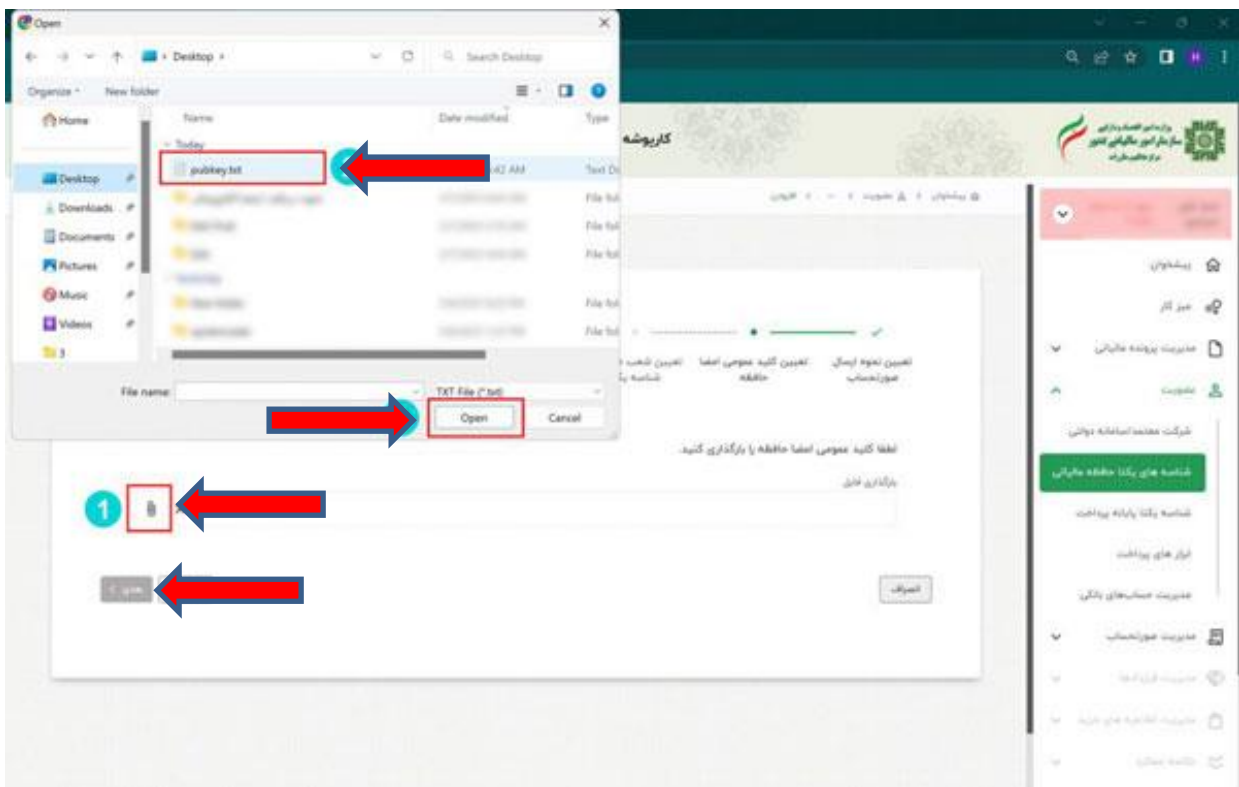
Open

Desktop

Search Desktop

Organize New folder

Home

Desktop

Downloads

Documents

Pictures

Music

Videos

Name

Date modified

Type

Today

pubkey.txt

AM

Text Do

File fol

File fol

File fol

File fol

File fol

File name:

TXT File (*.txt)

Open

Cancel

1

کارپوشه

وزارت امور اقتصادی و دارایی
سازمان امور مالیاتی کشور
مرکز خدمات مالیاتی

پیشخوان

میز کار

مدیریت پرونده مالیاتی

عضویت

شرکت معتمد/سامانه دولتی

شناسه های یکتا حافظه مالیاتی

شناسه یکتا پایانه پرداخت

ابزار های پرداخت

مدیریت حساب‌های بانکی

مدیریت صورتحساب

تعیین نحوه ارسال صورتحساب

تعیین کلید عمومی امضا حافظه

تعیین شعب شناسه یکتا

لطفا کلید عمومی امضا حافظه را بارگذاری کنید.

بارگذاری فایل

انصراف

بعدی